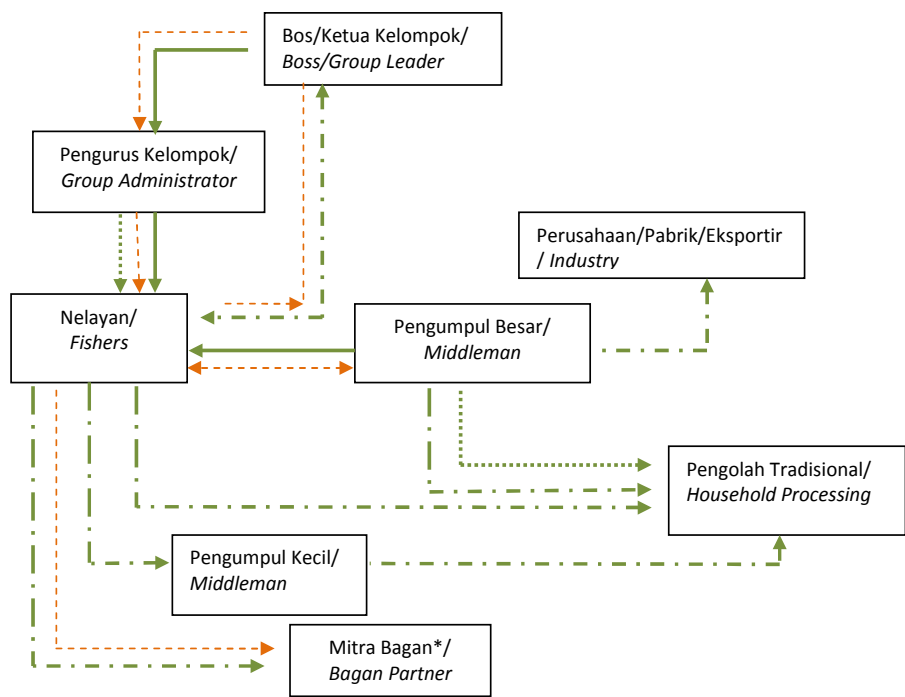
Bos/Ketua Kelompok/
Boss/Group Leader

Pengurus Kelompok/
Group Administrator

Perusahaan/Pabrik/Eksportir
/ Industry

Nelayan/
Fishers

Pengumpul Besar/
Middleman

Pengolah Tradisional/
Household Processing

Pengumpul Kecil/
Middleman

Mitra Bagan*/
Bagan Partner